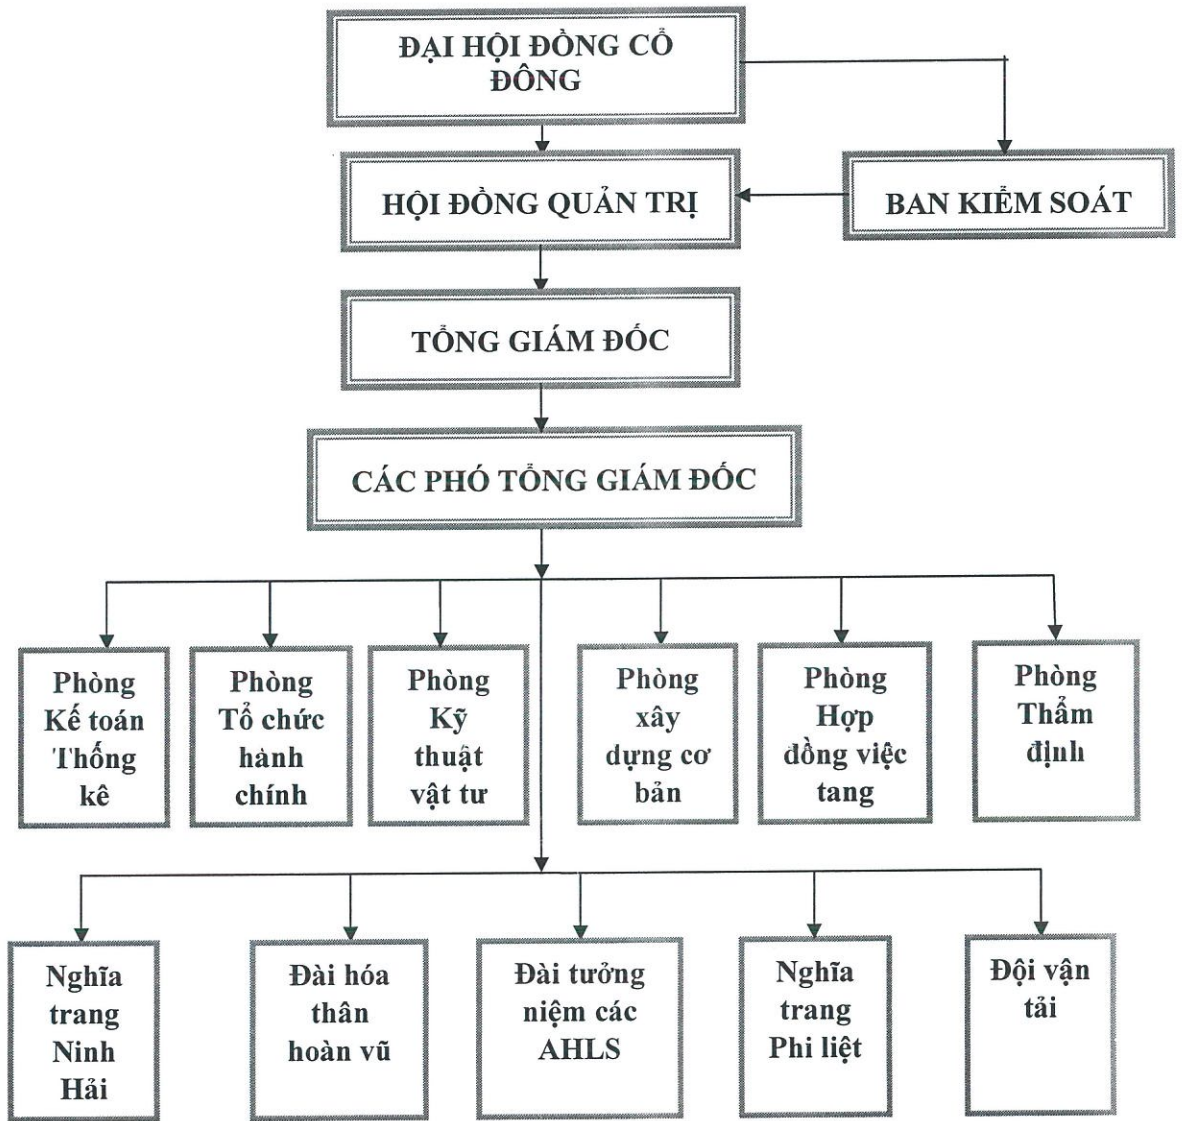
ĐẠI HỘI ĐỒNG CỔ ĐÔNG

HỘI ĐỒNG QUẢN TRỊ

BAN KIỂM SOÁT

TỔNG GIÁM ĐỐC

CÁC PHÓ TỔNG GIÁM ĐỐC

Phòng Kế toán Thống kê

Phòng Tổ chức hành chính

Phòng Kỹ thuật vật tư

Phòng xây dựng cơ bản

Phòng Hợp đồng việc tang

Phòng Thẩm định

Nghĩa trang Ninh Hải

Đài hóa thân hoàn vũ

Đài tưởng niệm các AHLS

Nghĩa trang Phi liệt

Đội vận tải